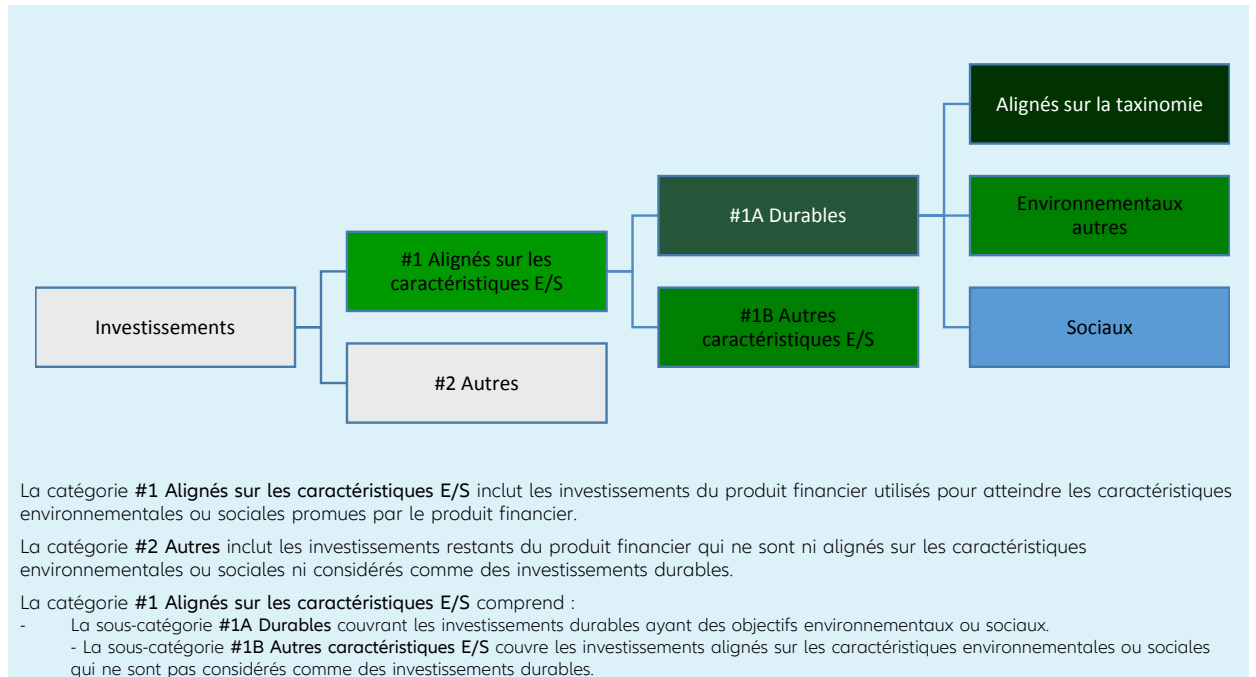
Alignés sur la taxinomie

#1A Durables

Environnementaux autres

#1 Alignés sur les caractéristiques E/S

Investissements

#1B Autres caractéristiques E/S

Sociaux

#2 Autres

La catégorie **#1 Alignés sur les caractéristiques E/S** inclut les investissements du produit financier utilisés pour atteindre les caractéristiques environnementales ou sociales promues par le produit financier.

La catégorie **#2 Autres** inclut les investissements restants du produit financier qui ne sont ni alignés sur les caractéristiques environnementales ou sociales ni considérés comme des investissements durables.

La catégorie **#1 Alignés sur les caractéristiques E/S** comprend :
- La sous-catégorie **#1A Durables** couvrant les investissements durables ayant des objectifs environnementaux ou sociaux.
- La sous-catégorie **#1B Autres caractéristiques E/S** couvre les investissements alignés sur les caractéristiques environnementales ou sociales qui ne sont pas considérés comme des investissements durables.